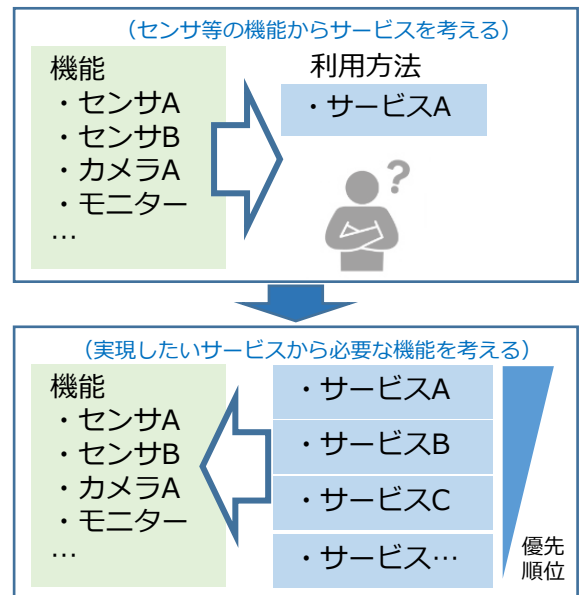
（センサ等の機能からサービスを考える）

機能
・センサA
・センサB
・カメラA
・モニター
…

利用方法
・サービスA

?

（実現したいサービスから必要な機能を考える）

機能
・センサA
・センサB
・カメラA
・モニター
…

・サービスA
・サービスB
・サービスC
・サービス…

優先
順位